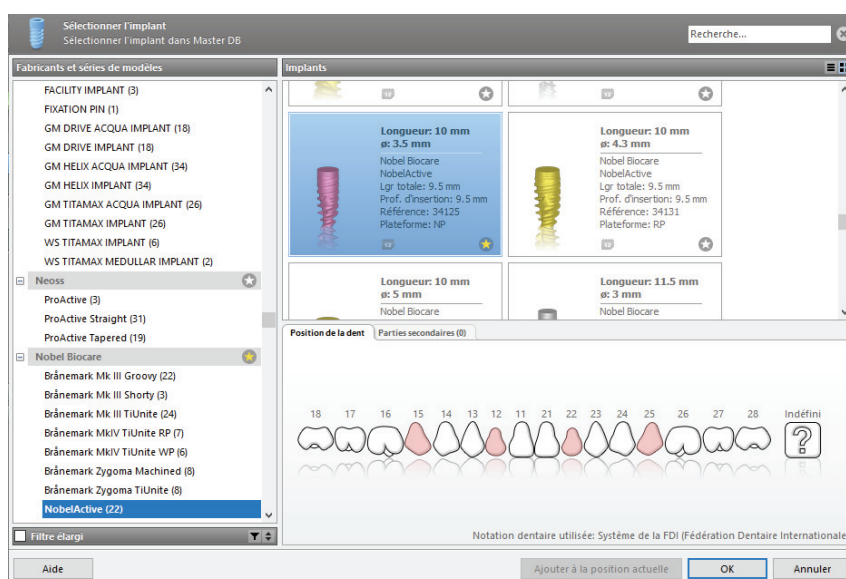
Sélectionner l'implant
Sélectionner l'implant dans Master DB

Recherche...

Fabricants et séries de modèles

FACILITY IMPLANT (3)
FIXATION PIN (1)
GM DRIVE ACQUA IMPLANT (18)
GM DRIVE IMPLANT (18)
GM HELIX ACQUA IMPLANT (34)
GM HELIX IMPLANT (34)
GM TITAMAX ACQUA IMPLANT (26)
GM TITAMAX IMPLANT (26)
WS TITAMAX IMPLANT (6)
WS TITAMAX MEDULLAR IMPLANT (2)
Neoss
ProActive (3)
ProActive Straight (31)
ProActive Tapered (19)
Nobel Biocare
Brånemark Mk III Groovy (22)
Brånemark Mk III Shorty (3)
Brånemark Mk III TiUnite (24)
Brånemark MkIV TiUnite RP (7)
Brånemark MkIV TiUnite WP (6)
Brånemark Zygoma Machined (8)
Brånemark Zygoma TiUnite (8)
NobelActive (22)

Filtre élargi

Implants

Longueur: 10 mm
ø: 3.5 mm
Nobel Biocare
NobelActive
Lgr totale: 9.5 mm
Prof. d'insertion: 9.5 mm
Référence: 34125
Plateforme: NP

Longueur: 10 mm
ø: 4.3 mm
Nobel Biocare
NobelActive
Lgr totale: 9.5 mm
Prof. d'insertion: 9.5 mm
Référence: 34131
Plateforme: RP

Longueur: 10 mm
ø: 5 mm

Longueur: 11.5 mm
ø: 3 mm
Nobel Biocare

Position de la dent
Parties secondaires (0)

18 17 16 15 14 13 12 11 21 22 23 24 25 26 27 28 Indéfini

?

Notation dentaire utilisée: Système de la FDI (Fédération Dentaire Internationale

Aide
Ajouter à la position actuelle
OK
Annuler